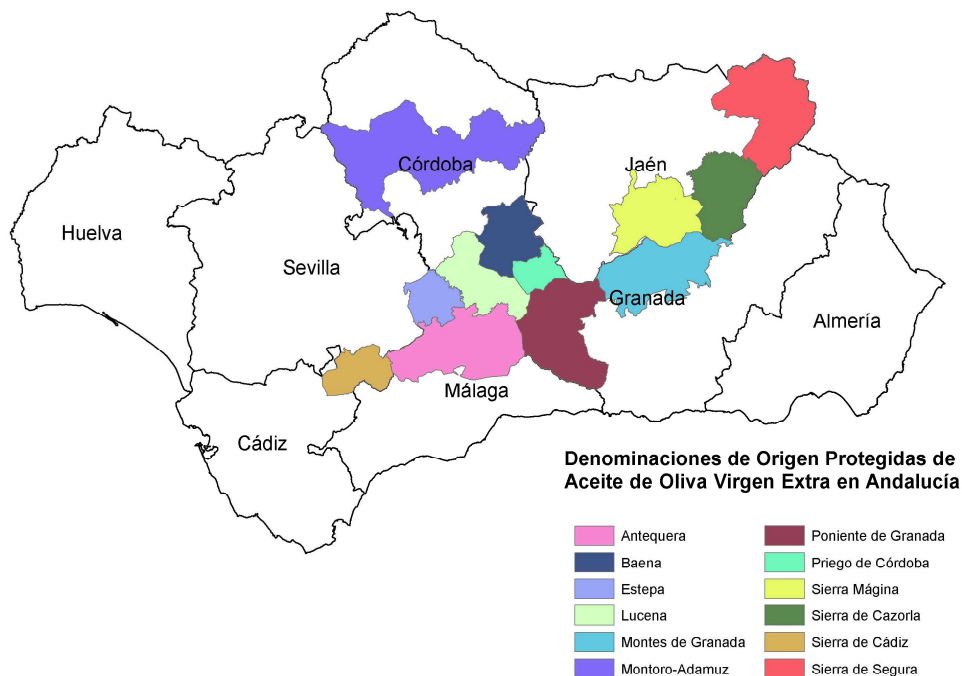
Córdoba

Jaén

Huelva

Sevilla

Granada

Almería

Málaga

Cádiz

Denominaciones de Origen Protegidas de Aceite de Oliva Virgen Extra en Andalucía

Antequera
Baena
Estepa
Lucena
Montes de Granada
Montoro-Adamuz

Poniente de Granada
Priego de Córdoba
Sierra Mágina
Sierra de Cazorla
Sierra de Cádiz
Sierra de Segura